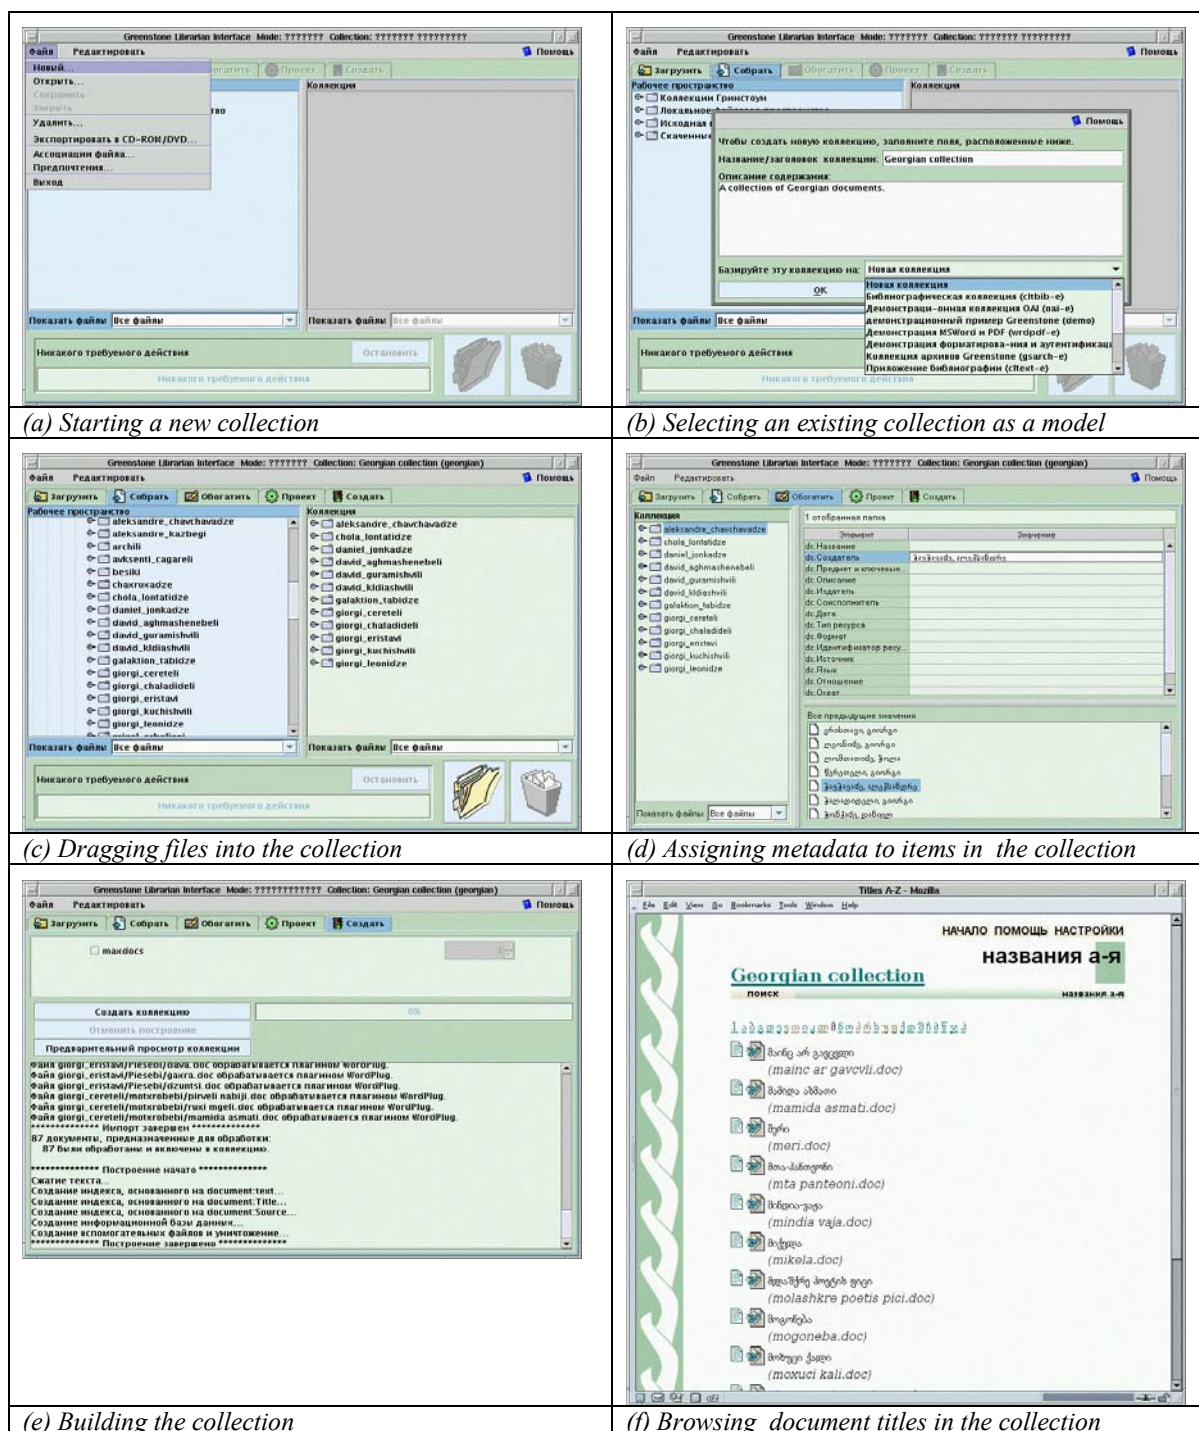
Greenstone Librarian Interface Mode: ??????? Collection: ??????? ?????????

Файл Редактировать Помощь

Новый...
Открыть...
Сохранить
Закрыть
Удалить...
Экспортировать в CD-ROM/DVD...
Ассоциации файла...
Предпочтения...
Выход

Коллекция

Показать файлы Все файлы
Показать файлы Все файлы
Никакого требуемого действия Остановить
Никакого требуемого действия

(a) Starting a new collection

Greenstone Librarian Interface Mode: ??????? Collection: ??????? ?????????

Файл Редактировать Помощь

Загрузить Собрать Обогатить Проект Создать

Рабочее пространство
Коллекции Гринстоун
Локальные
Исходная
Скаченные

Коллекция

Помощь

Чтобы создать новую коллекцию, заполните поля, расположенные ниже.
Название/заголовок коллекции: Georgian collection
Описание содержания:
A collection of Georgian documents.

Базируйте эту коллекцию на: Новая коллекция
ОК
Новая коллекция
Библиографическая коллекция (cltbib-e)
Демонстраци-онная коллекция OAI (oai-e)
Демонстрационный пример Greenstone (demo)
Демонстрация MSWord и PDF (wrdpdf-e)
Демонстрация форматирова-ния и аутентификаци
Коллекция архивов Greenstone (gsarch-e)
Приложение библиографии (cltext-e)

Показать файлы Все файлы
Никакого требуемого действия
Никакого требуемого действия

(b) Selecting an existing collection as a model

Greenstone Librarian Interface Mode: ??????? Collection: Georgian collection (georgian)

Файл Редактировать Помощь

Загрузить Собрать Обогатить Проект Создать

Рабочее пространство
aleksandre_chavchavadze
aleksandre_kazbegi
archili
avksenti_cagareli
besiki
chaxruxadze
chola_lontatidze
daniel_jonkadze
david_aghmashenebeli
david_guramishvili
david_kldiashvili
galaktion_tabidze
giorgi_cereteli
giorgi_chaladideli
giorgi_eristavi
giorgi_kuchishvili
giorgi_leonidze

Коллекция
aleksandre_chavchavadze
chola_lontatidze
daniel_jonkadze
david_aghmashenebeli
david_guramishvili
david_kldiashvili
galaktion_tabidze
giorgi_cereteli
giorgi_chaladideli
giorgi_eristavi
giorgi_kuchishvili
giorgi_leonidze

Показать файлы Все файлы
Показать файлы Все файлы
Никакого требуемого действия Остановить
Никакого требуемого действия

(c) Dragging files into the collection

Greenstone Librarian Interface Mode: ??????? Collection: Georgian collection (georgian)

Файл Редактировать Помощь

Загрузить Собрать Обогатить Проект Создать

Коллекция
aleksandre_chavchavadze
chola_lontatidze
daniel_jonkadze
david_aghmashenebeli
david_guramishvili
david_kldiashvili
galaktion_tabidze
giorgi_cereteli
giorgi_chaladideli
giorgi_eristavi
giorgi_kuchishvili
giorgi_leonidze

1 отобранная папка

| Элемент | Значение |
|---|---|
| dc.Название | |
| dc.Создатель | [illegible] |
| dc.Предмет и ключевые... | |
| dc.Описание | |
| dc.Издатель | |
| dc.Соисполнитель | |
| dc.Дата | |
| dc.Тип ресурса | |
| dc.Формат | |
| dc.Идентификатор ресу... | |
| dc.Источник | |
| dc.Язык | |
| dc.Отношение | |
| dc.Охват | |

Все предыдущие значения
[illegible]

Показать файлы Все файлы

(d) Assigning metadata to items in the collection

Greenstone Librarian Interface Mode: ??????????? Collection: Georgian collection (georgian)

Файл Редактировать Помощь

Загрузить Собрать Обогатить Проект Создать

maxdocs

Создать коллекцию
0%
Отменить построение
Предварительный просмотр коллекции

Файл giorgi_eristavi/Piesebi/dava.doc обрабатывается плагином WordPlug.
Файл giorgi_eristavi/Piesebi/gakra.doc обрабатывается плагином WordPlug.
Файл giorgi_eristavi/Piesebi/dzuntsi.doc обрабатывается плагином WordPlug.
Файл giorgi_cereteli/motxrobebi/pirveli nabiji.doc обрабатывается плагином WordPlug.
Файл giorgi_cereteli/motxrobebi/ruxi mgeli.doc обрабатывается плагином WordPlug.
Файл giorgi_cereteli/motxrobebi/mamida asmati.doc обрабатывается плагином WordPlug.
************** Импорт завершен **************
87 документы, предназначенные для обработки:
87 были обработаны и включены в коллекцию.

************** Построение начато **************
Сжатие текста...
Создание индекса, основанного на document:text...
Создание индекса, основанного на document:Title...
Создание индекса, основанного на document:Source...
Создание информационной базы данных...
Создание вспомогательных файлов и уничтожение...
************** Построение завершено **************

(e) Building the collection

Titles A-Z - Mozilla

File Edit View Go Bookmarks Tools Window Help

НАЧАЛО ПОМОЩЬ НАСТРОЙКИ
названия а-я
Georgian collection
поиск названия а-я

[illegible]
(mainc ar gavcvli.doc)
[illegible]
(mamida asmati.doc)
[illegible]
(meri.doc)
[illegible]
(mta panteoni.doc)
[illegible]
(mindia vaja.doc)
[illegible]
(mikela.doc)
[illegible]
(molashkre poetis pici.doc)
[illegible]
(mogoneba.doc)
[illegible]
(moxuci kali.doc)

(f) Browsing document titles in the collection